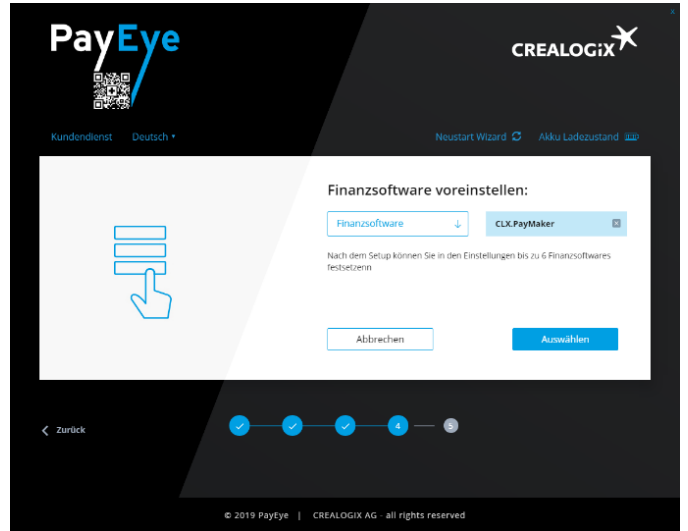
PayEye

CREALOGIX

Kundendienst Deutsch ▾

Neustart Wizard Akku Ladezustand

Finanzsoftware voreinstellen:

Finanzsoftware ↓

CLX.PayMaker

Nach dem Setup können Sie in den Einstellungen bis zu 6 Finanzsoftwares festsetzenn

Abbrechen

Auswählen

Zurück

4

5

© 2019 PayEye | CREALOGIX AG - all rights reserved